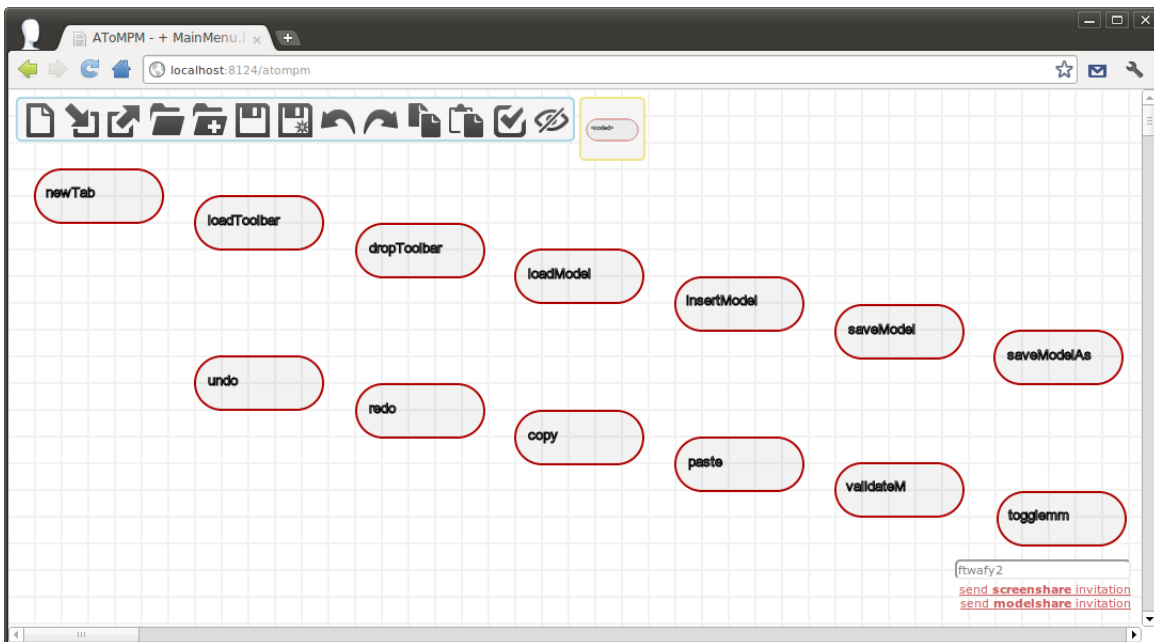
AToMPM - + MainMenu.l ×

localhost:8124/atompm

<coded>

newTab

loadToolbar

dropToolbar

loadModel

insertModel

saveModel

saveModelAs

undo

redo

copy

paste

validateM

togglemm

ftwafy2

send **screenshare** invitation
send **modelshare** invitation